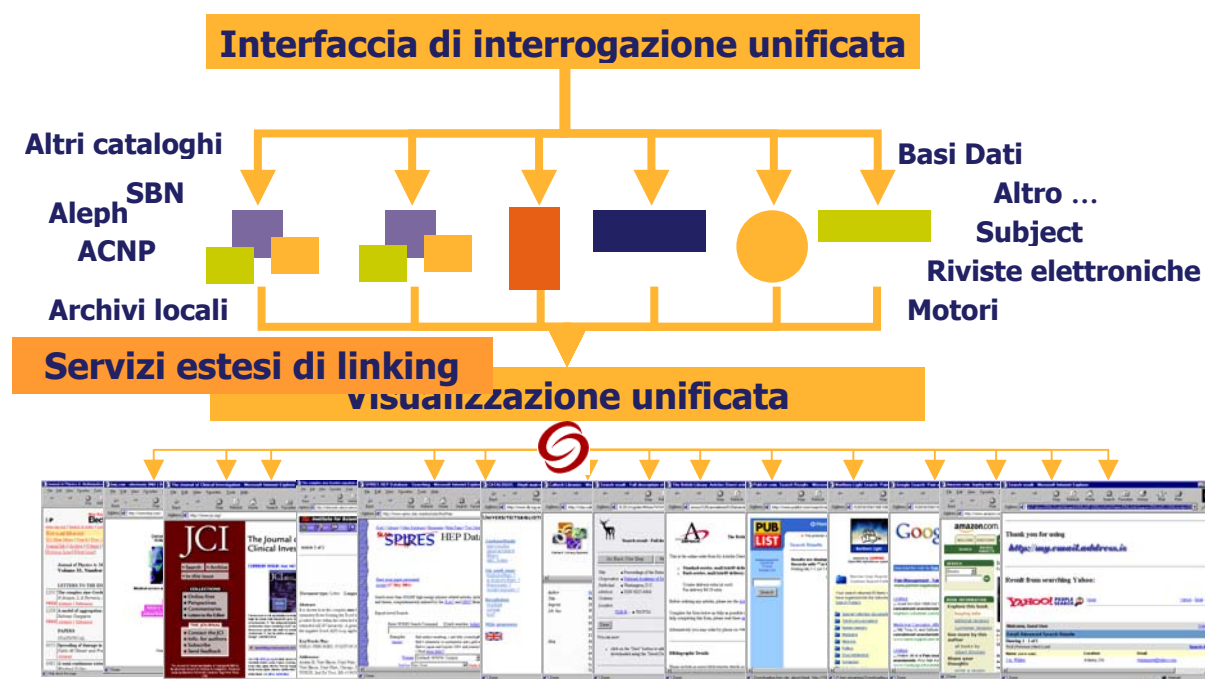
Interfaccia di interrogazione unificata

Altri cataloghi

SBN

Aleph

ACNP

Archivi locali

Basi Dati

Altro …

Subject

Riviste elettroniche

Motori

Servizi estesi di linking

Visualizzazione unificata

JCI

The Journal of Clinical Inves

SPIRES HEP Data

PUB LIST

Goog

amazon.com

Thank you for using

Result from searching Yahoo:

YAHOO! PEOPLE SEARCH